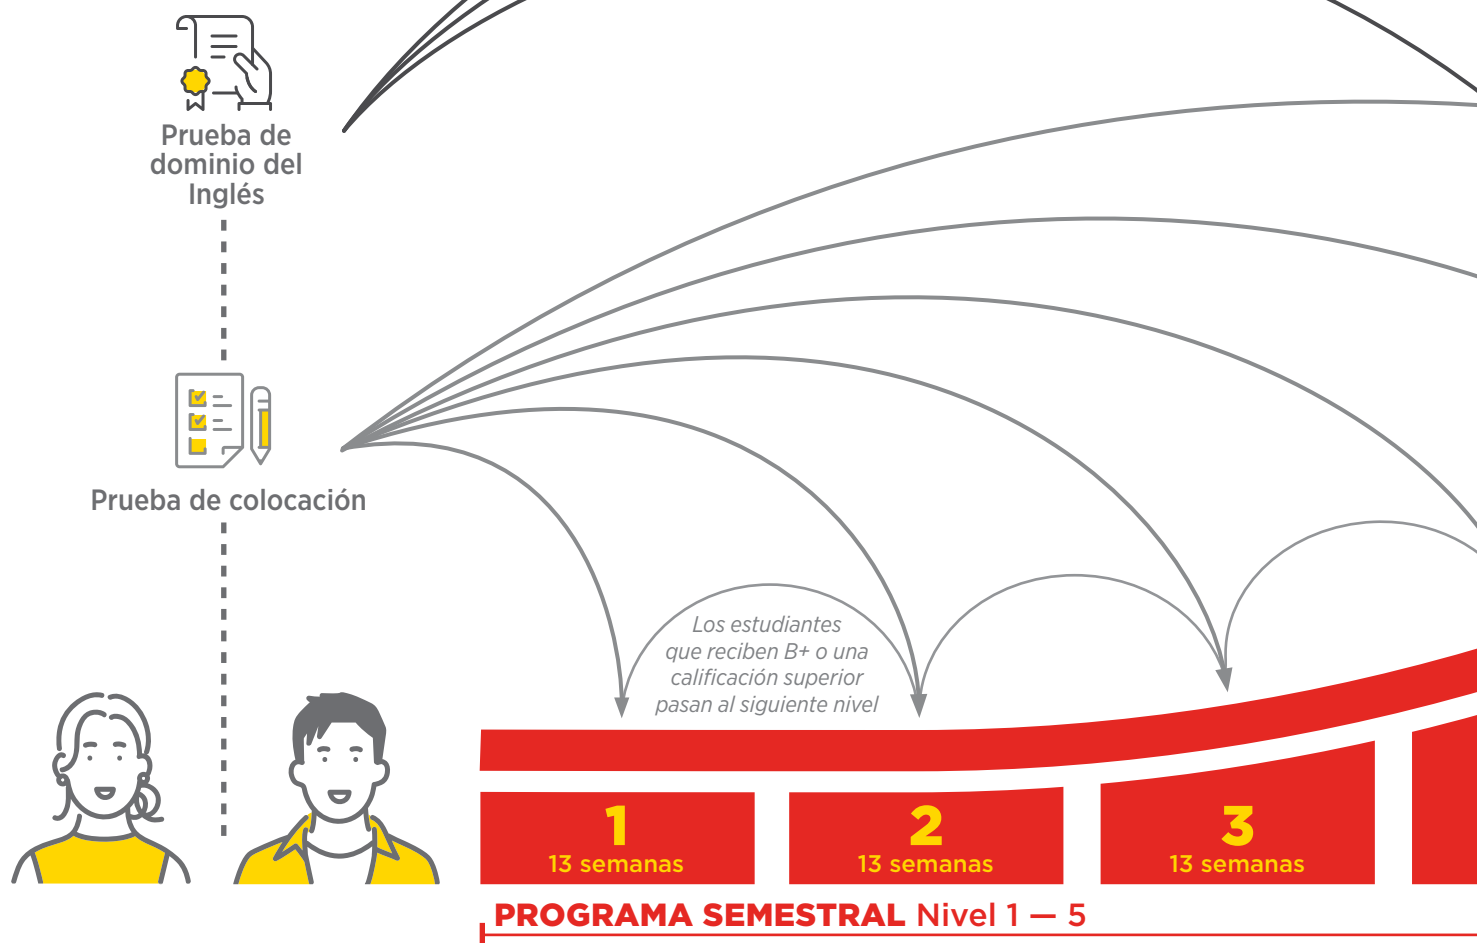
Prueba de dominio del Inglés

Prueba de colocación

Los estudiantes que reciben B+ o una calificación superior pasan al siguiente nivel

1
13 semanas

2
13 semanas

3
13 semanas

PROGRAMA SEMESTRAL Nivel 1 — 5